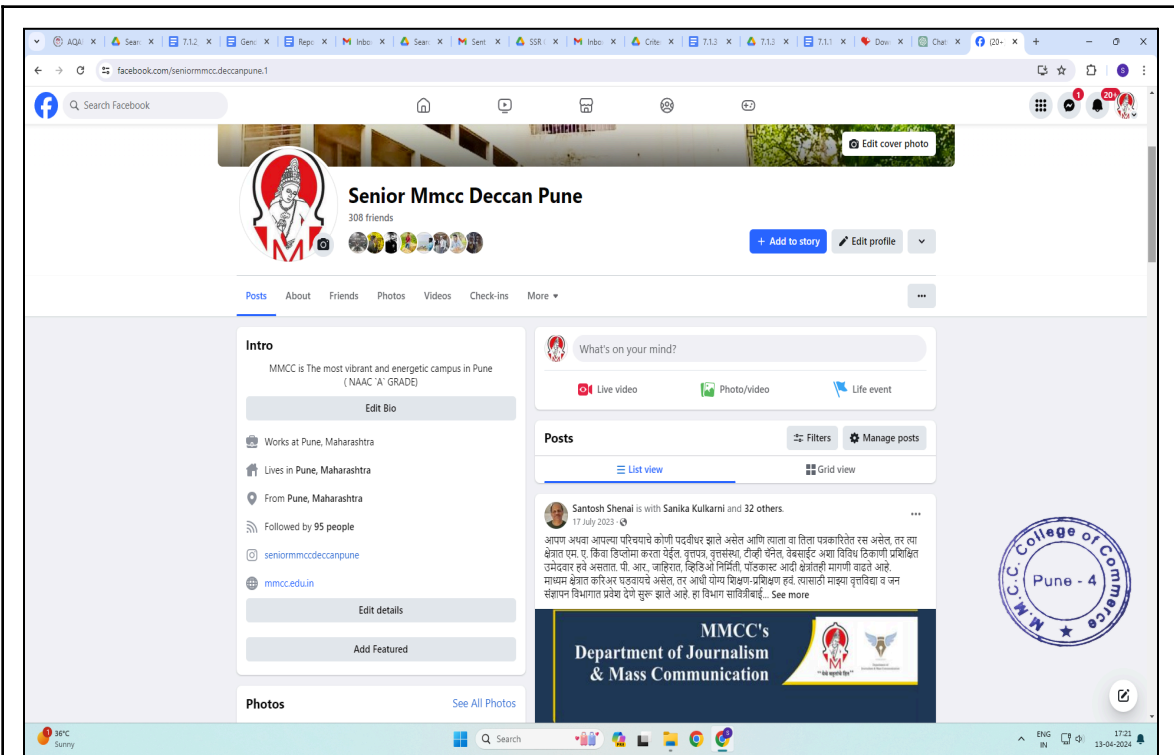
AQAR × Search × 7.1.2 × Gene × Repo × Inbox × Search × Sent × SSR × Inbox × Crite × 7.1.3 × 7.1.3 × 7.1.1 × Dow × Chat × (20+ × +

facebook.com/seniormmcc.deccanpune.1

Search Facebook

1 20+

Edit cover photo

Senior Mmcc Deccan Pune
308 friends

+ Add to story
Edit profile

Posts About Friends Photos Videos Check-ins More ▾

...

Intro
MMCC is The most vibrant and energetic campus in Pune ( NAAC "A" GRADE)

Edit Bio

Works at Pune, Maharashtra
Lives in Pune, Maharashtra
From Pune, Maharashtra
Followed by 95 people
seniormmccdeccanpune
mmcc.edu.in

Edit details

Add Featured

Photos
See All Photos

What's on your mind?
Live video
Photo/video
Life event

Posts
Filters
Manage posts
List view
Grid view

Santosh Shenai is with Sanika Kulkarni and 32 others.
17 July 2023 ·
...
आपण अथवा आपल्या परिचयाचे कोणी पदवीधर झाले असेल आणि त्याला वा तिला पत्रकारितेत रस असेल, तर त्या क्षेत्रात एम. ए. किंवा डिप्लोमा करता येईल. वृत्तपत्र, वृत्तसंस्था, टीव्ही चॅनेल, वेबसाईट अशा विविध ठिकाणी प्रशिक्षित उमेदवार हवे असतात. पी. आर., जाहिरात, व्हिडिओ निर्मिती, पॉडकास्ट आदी क्षेत्रांही मागणी वाढते आहे. माध्यम क्षेत्रात करिअर घडवायचे असेल, तर आधी योग्य शिक्षण-प्रशिक्षण हवं. त्यासाठी माझ्या वृत्तविद्या व जन संज्ञापन विभागात प्रवेश देणे सुरू झाले आहे. हा विभाग सावित्रीबाई... See more

MMCC's
Department of Journalism
& Mass Communication

M.M.C.C. College of Commerce
Pune - 4

36°C
Sunny
Search
ENG IN
17:21
13-04-2024